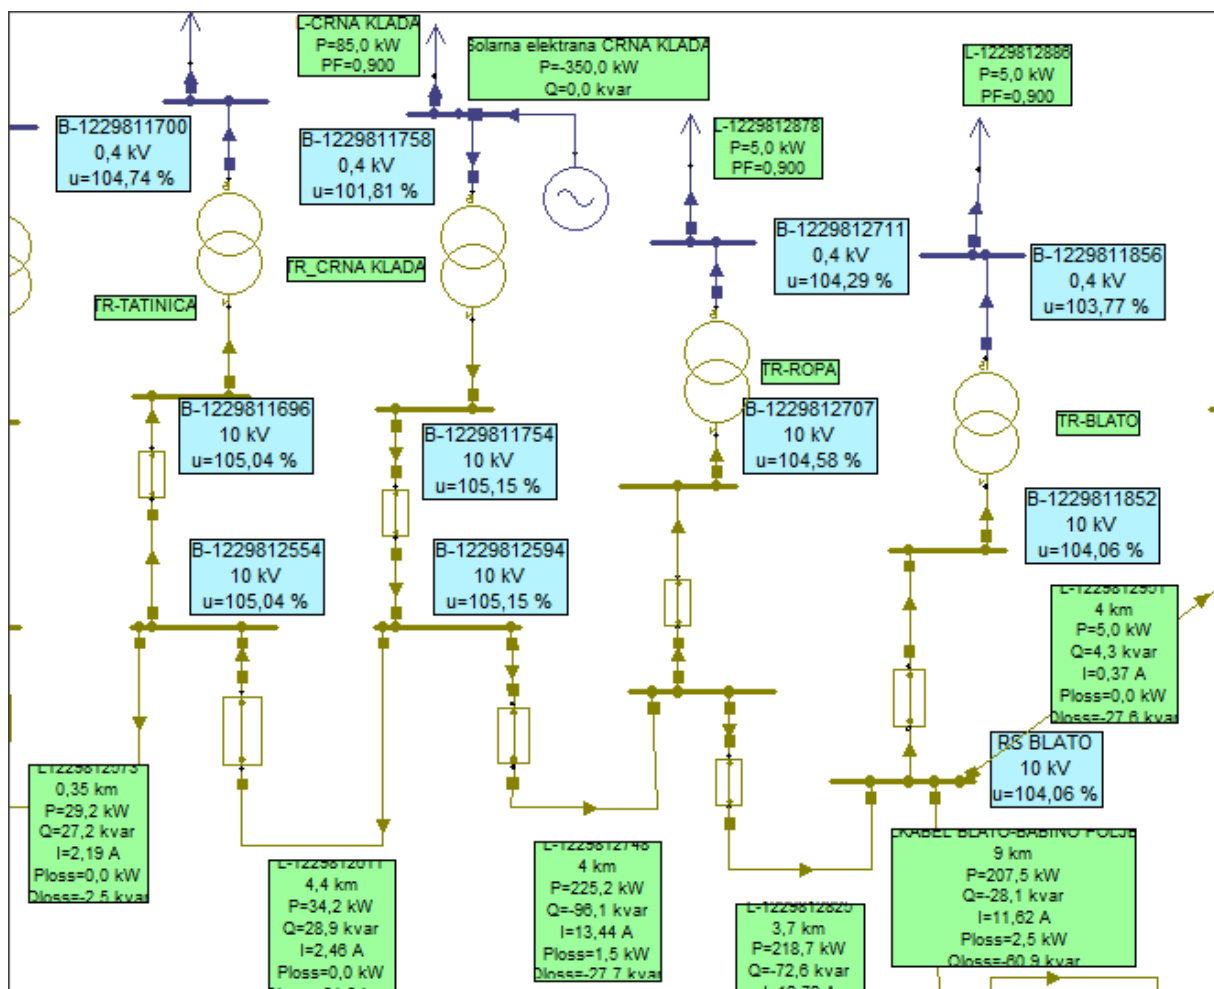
L-CRNA KLADA
P=85,0 kW
PF=0,900

Solarna elektrana CRNA KLADA
P=-350,0 kW
Q=0,0 kvar

L-1229812886
P=5,0 kW
PF=0,900

B-1229811700
0,4 kV
u=104,74 %

B-1229811758
0,4 kV
u=101,81 %

L-1229812878
P=5,0 kW
PF=0,900

B-1229812711
0,4 kV
u=104,29 %

B-1229811856
0,4 kV
u=103,77 %

TR_CRNA KLADA

TR-TATINICA

TR-ROPA

TR-BLATO

B-1229811696
10 kV
u=105,04 %

B-1229811754
10 kV
u=105,15 %

B-1229812707
10 kV
u=104,58 %

B-1229811852
10 kV
u=104,06 %

B-1229812554
10 kV
u=105,04 %

B-1229812594
10 kV
u=105,15 %

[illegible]
4 km
P=5,0 kW
Q=4,3 kvar
I=0,37 A
Ploss=0,0 kW
Qloss=-27,6 kvar

RS BLATO
10 kV
u=104,06 %

L-1229812573
0,35 km
P=29,2 kW
Q=27,2 kvar
I=2,19 A
Ploss=0,0 kW
Qloss=-2,5 kvar

L-1229812611
4,4 km
P=34,2 kW
Q=28,9 kvar
I=2,46 A
Ploss=0,0 kW
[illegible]

L-1229812748
4 km
P=225,2 kW
Q=-96,1 kvar
I=13,44 A
Ploss=1,5 kW
Qloss=-27,7 kvar

L-1229812825
3,7 km
P=218,7 kW
Q=-72,6 kvar
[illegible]

KABEL BLATO-BABINO POLJE
9 km
P=207,5 kW
Q=-28,1 kvar
I=11,62 A
Ploss=2,5 kW
Qloss=-60,9 kvar